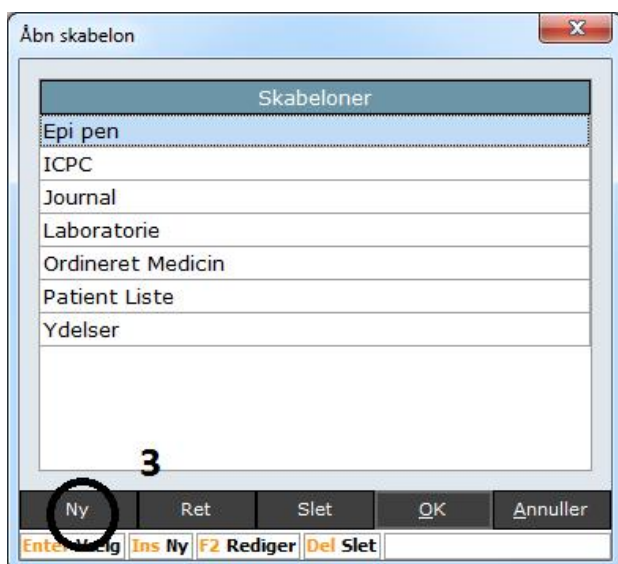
Åbn skabelon

| Skabeloner |
|---|
| Epi pen |
| ICPC |
| Journal |
| Laboratorie |
| Ordineret Medicin |
| Patient Liste |
| Ydelser |

3

Ny Ret Slet OK Annuller

Enter Vælg Ins Ny F2 Rediger Del Slet